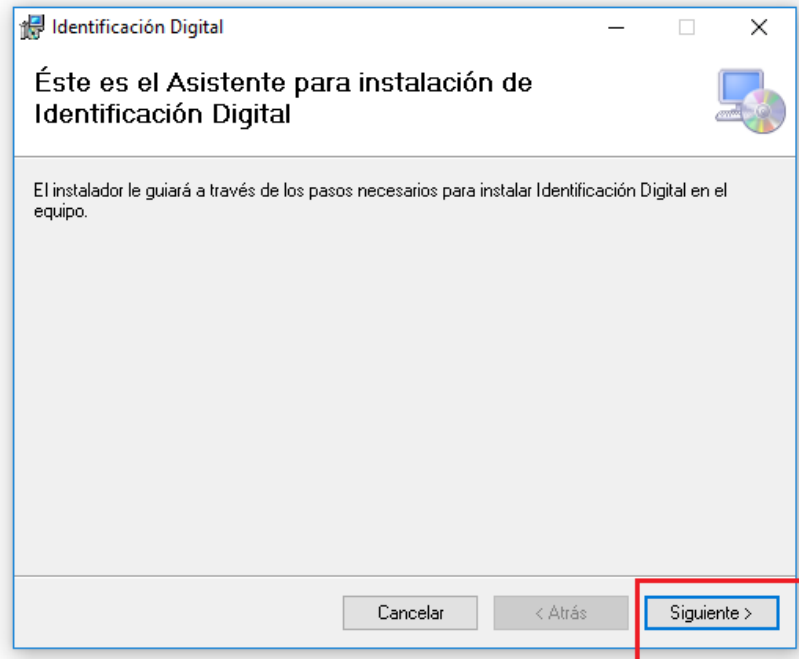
Identificación Digital

Éste es el Asistente para instalación de Identificación Digital

El instalador le guiará a través de los pasos necesarios para instalar Identificación Digital en el equipo.

Cancelar
< Atrás
Siguiente >